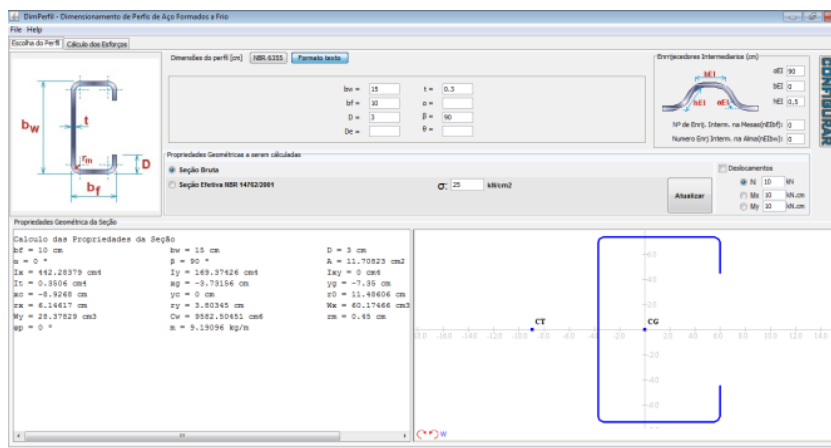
DimPerfil - Dimensionamento de Perfis de Aço Formados a Frio

File Help

Escolha do Perfil | Cálculo dos Esforços

bw
t
rm
D
bf

Dimensões do perfil [cm] | NBR 6355 | Formato texto

bw = 15
bf = 10
D = 3
De =
t = 0.3
α =
β = 90
θ =

Enrijecedores Intermediarios [cm]

bEI
hEI
αEI
αEI 90
bEI 0
hEI 0.5

Nº de Enrij. Interm. na Mesas(nEIbf): 0
Numero Enrj. Interm. na Alma(nEIbw): 0

CONFIGURAR

Propriedades Geométricas a serem calculadas

Seção Bruta
Seção Efetiva NBR 14762/2001

σ: 25 kN/cm2

Atualizar

Deslocamentos
N: 10 kN
Mx: 10 kN.cm
My: 10 kN.cm

Propriedades Geométrica da Seção

Calculo das Propriedades da Seção
bf = 10 cm	bw = 15 cm	D = 3 cm
α = 0 °	β = 90 °	A = 11.70823 cm2
Ix = 442.28379 cm4	Iy = 169.37426 cm4	Ixy = 0 cm4
It = 0.3506 cm4	xg = -3.73156 cm	yg = -7.35 cm
xc = -8.9268 cm	yc = 0 cm	r0 = 11.48606 cm
rx = 6.14617 cm	ry = 3.80345 cm	Wx = 60.17466 cm3
Wy = 28.37829 cm3	Cw = 9582.50451 cm6	rm = 0.45 cm
αp = 0 °	m = 9.19096 kg/m

CT
CG

60
40
20
-20
-40
-60

-180 -160 -140 -120 -100 -80 -60 -40 -20 20 40 60 80 100 120 140

W